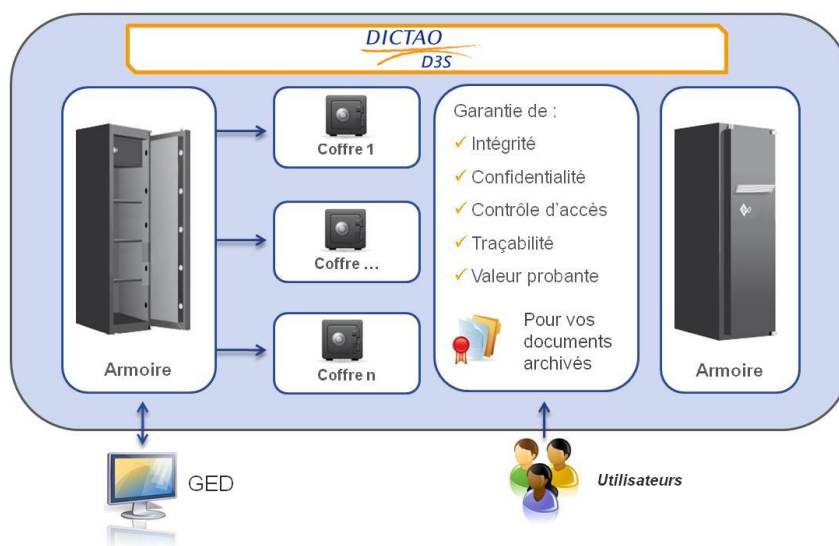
DICTAO
D3S

Armoire

Coffre 1

Coffre ...

Coffre n

Garantie de :
✓ Intégrité
✓ Confidentialité
✓ Contrôle d'accès
✓ Traçabilité
✓ Valeur probante

Pour vos documents archivés

Armoire

GED

Utilisateurs